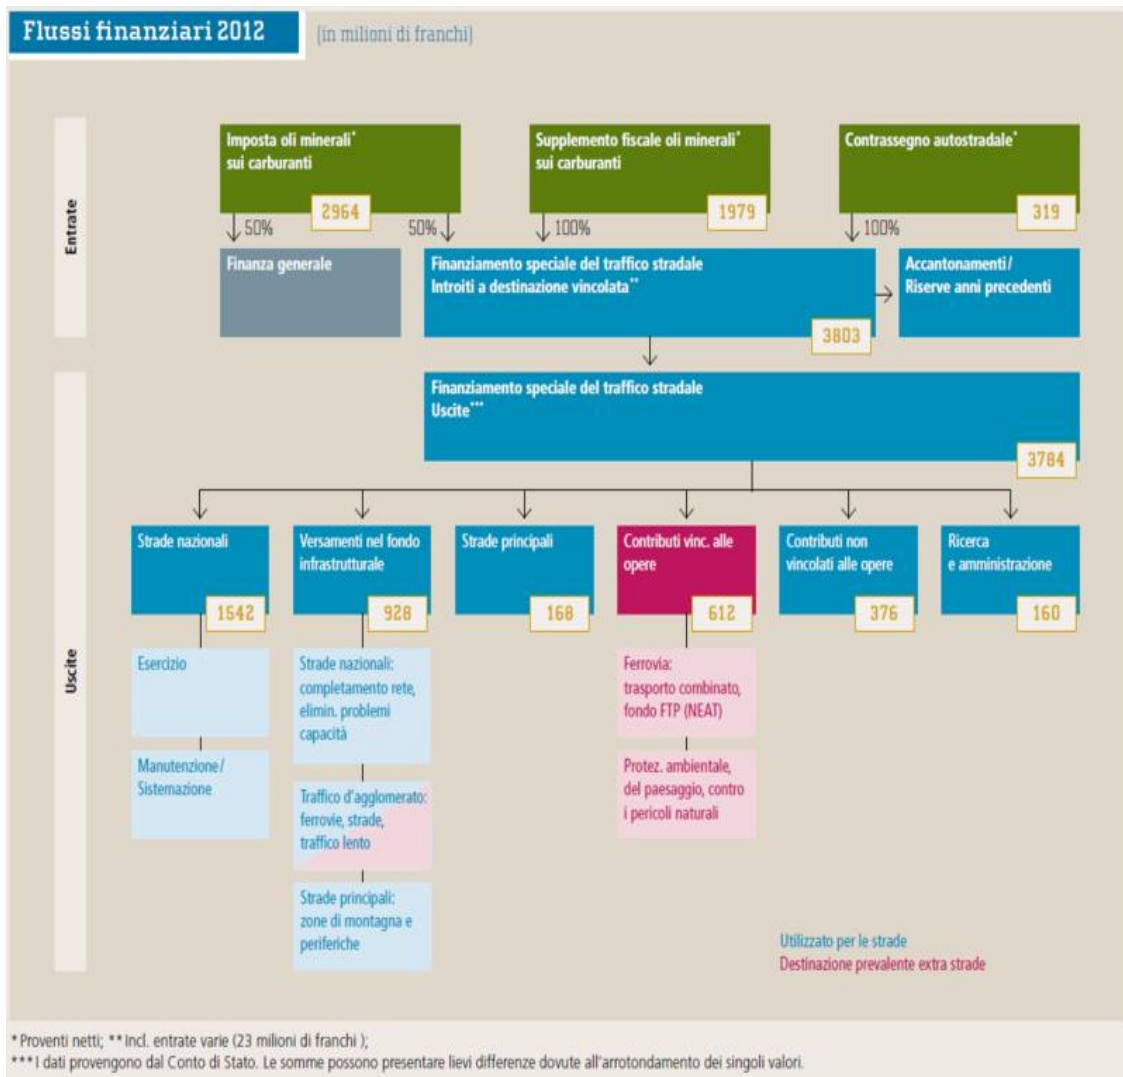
Flussi finanziari 2012 [in milioni di franchi]

Entrate

Imposta oli minerali* sui carburanti 2964

Supplemento fiscale oli minerali* sui carburanti 1979

Contrassegno autostradale* 319

50% 50% 100% 100%

Finanza generale

Finanziamento speciale del traffico stradale Introiti a destinazione vincolata** 3803

Accantonamenti / Riserve anni precedenti

Uscite

Finanziamento speciale del traffico stradale Uscite*** 3784

Strade nazionali 1542

Versamenti nel fondo infrastrutturale 928

Strade principali 168

Contributi vinc. alle opere 612

Contributi non vincolati alle opere 376

Ricerca e amministrazione 160

Esercizio

Manutenzione / Sistemazione

Strade nazionali: completamento rete, elimin. problemi capacità

Traffico d'agglomerato: ferrovie, strade, traffico lento

Strade principali: zone di montagna e periferiche

Ferrovia: trasporto combinato, fondo FTP (NEAT)

Protez. ambientale, del paesaggio, contro i pericoli naturali

Utilizzato per le strade
Destinazione prevalente extra strade

* Proventi netti; ** Incl. entrate varie (23 milioni di franchi );
*** I dati provengono dal Conto di Stato. Le somme possono presentare lievi differenze dovute all'arrotondamento dei singoli valori.